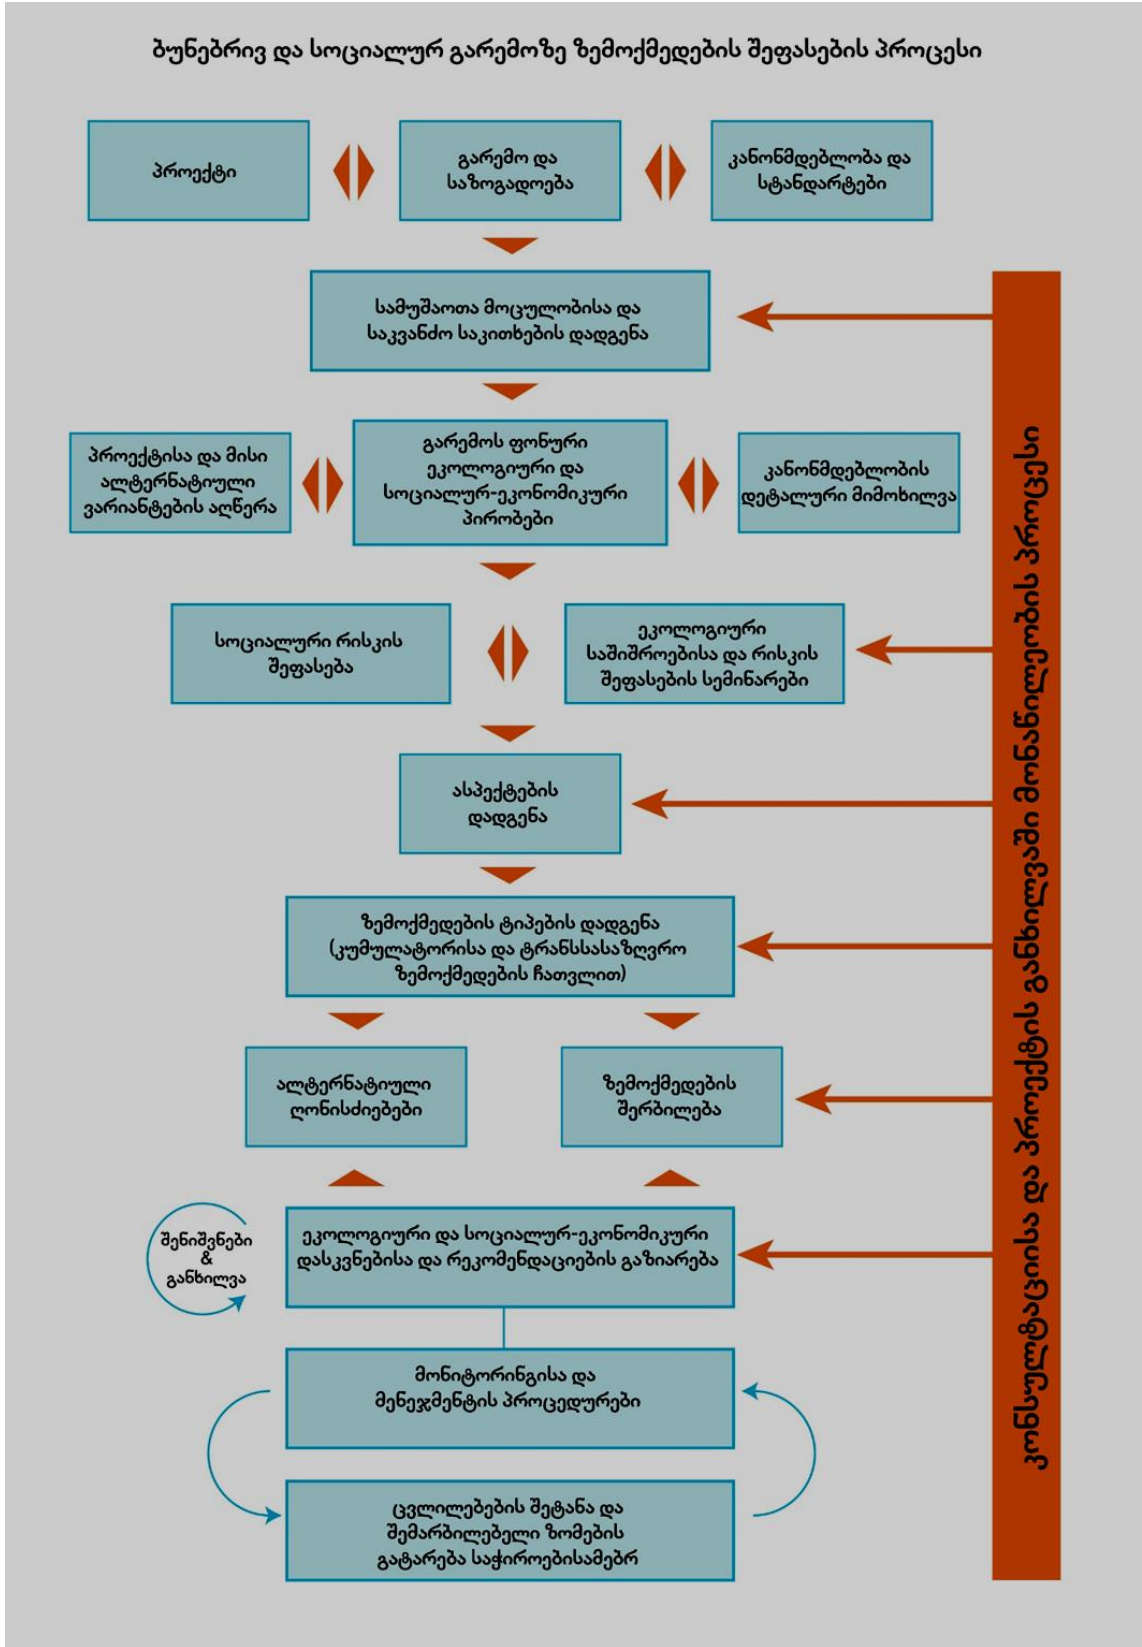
ბუნებრივ და სოციალურ გარემოზე ზემოქმედების შეფასების პროცესი

პროექტი

გარემო და საზოგადოება

კანონმდებლობა და სტანდარტები

სამუშაოთა მოცულობისა და საკვანძო საკითხების დადგენა

პროექტისა და მისი ალტერნატიული ვარიანტების აღწერა

გარემოს ფონური ეკოლოგიური და სოციალურ-ეკონომიკური პირობები

კანონმდებლობის დეტალური მიმოხილვა

სოციალური რისკის შეფასება

ეკოლოგიური საშიშროებისა და რისკის შეფასების სემინარები

ასპექტების დადგენა

ზემოქმედების ტიპების დადგენა (კუმულატორისა და ტრანსსასაზღვრო ზემოქმედების ჩათვლით)

ალტერნატიული ღონისძიებები

ზემოქმედების შერბილება

შენიშვნები & განხილვა

ეკოლოგიური და სოციალურ-ეკონომიკური დასკვნებისა და რეკომენდაციების გაზიარება

მონიტორინგისა და მენეჯმენტის პროცედურები

ცვლილებების შეტანა და შემარბილებელი ზომების გატარება საჭიროებისამებრ

კონსულტაციისა და პროექტის განხილვაში მონაწილეობის პროცესი